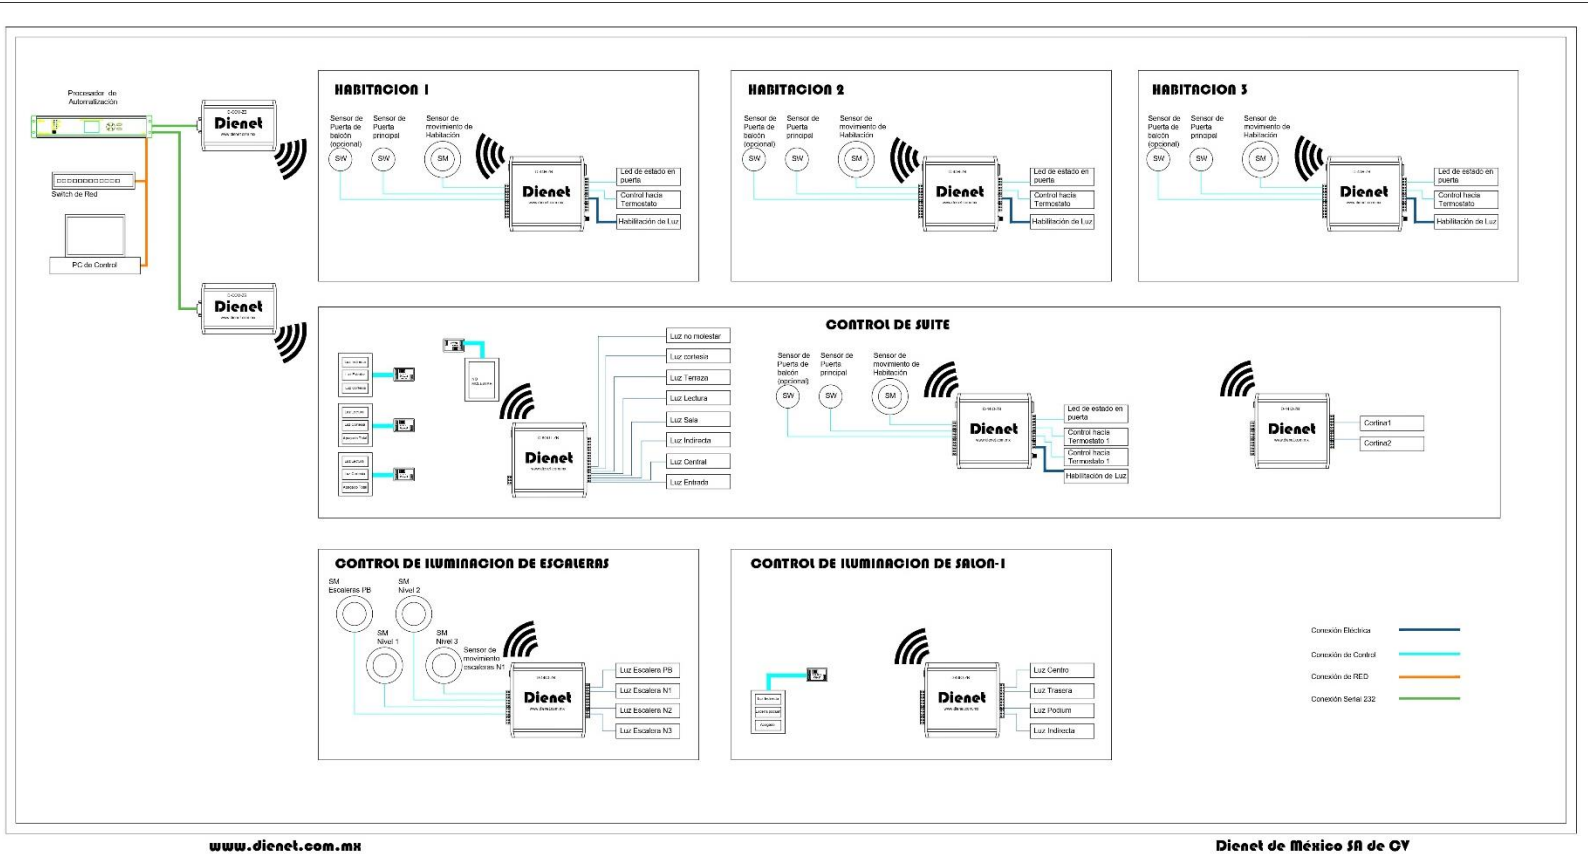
Procesador de Automatización

Switch de Red

PC de Control

Dienet

Dienet

HABITACION 1

Sensor de Puerta de balcón (opcional)

Sensor de Puerta principal

Sensor de movimiento de Habitación

SW

SW

SM

Dienet

Led de estado en puerta

Control hacia Termostato

Habilitación de Luz

HABITACION 2

Sensor de Puerta de balcón (opcional)

Sensor de Puerta principal

Sensor de movimiento de Habitación

SW

SW

SM

Dienet

Led de estado en puerta

Control hacia Termostato

Habilitación de Luz

HABITACION 3

Sensor de Puerta de balcón (opcional)

Sensor de Puerta principal

Sensor de movimiento de Habitación

SW

SW

SM

Dienet

Led de estado en puerta

Control hacia Termostato

Habilitación de Luz

CONTROL DE SUITE

Dienet

Luz no molestar

Luz cortesía

Luz Terraza

Luz Lectura

Luz Sala

Luz Indirecta

Luz Central

Luz Entrada

Sensor de Puerta de balcón (opcional)

Sensor de Puerta principal

Sensor de movimiento de Habitación

SW

SW

SM

Dienet

Led de estado en puerta

Control hacia Termostato 1

Control hacia Termostato 1

Habilitación de Luz

Dienet

Cortina1

Cortina2

CONTROL DE ILUMINACION DE ESCALERAS

SM Escaleras PB

SM Nivel 2

SM Nivel 1

SM Nivel 3

Sensor de movimiento escaleras N1

Dienet

Luz Escalera PB

Luz Escalera N1

Luz Escalera N2

Luz Escalera N3

CONTROL DE ILUMINACION DE SALON-1

Dienet

Luz Centro

Luz Trasera

Luz Podium

Luz Indirecta

Conexión Eléctrica

Conexión de Control

Conexión de RED

Conexión Serial 232

www.dienet.com.mx

Dienet de México SA de CV